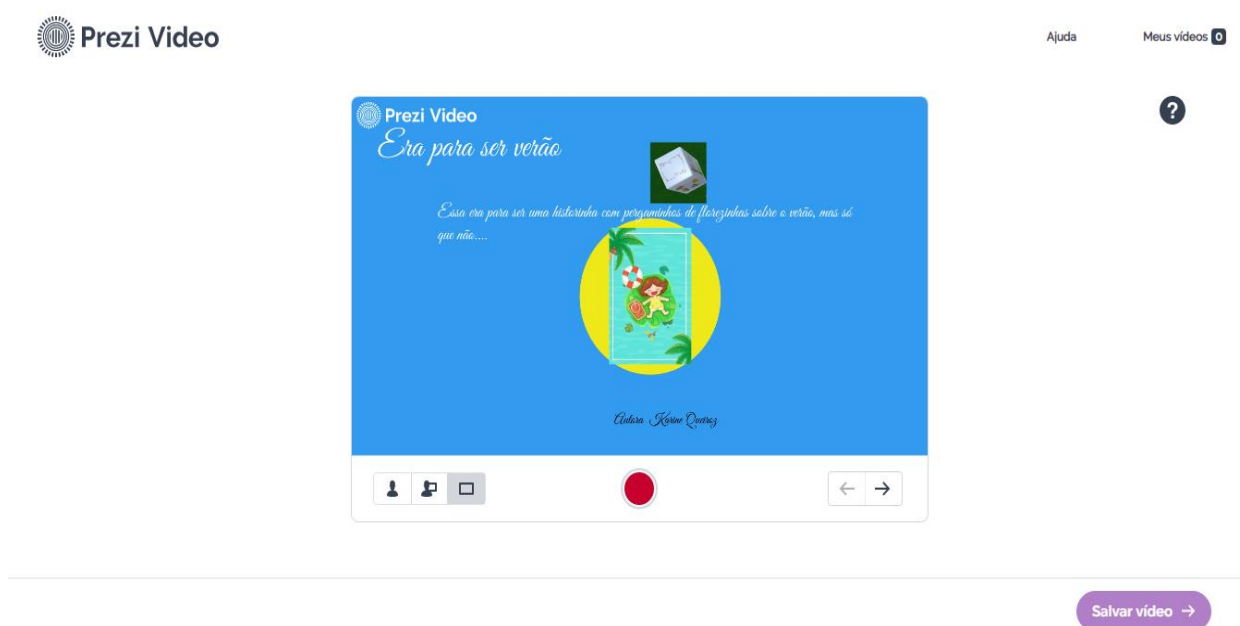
Prezi Video

Ajuda

Meus vídeos 0

?

Prezi Video

Era para ser verão

Essa era para ser uma historinha com pergaminhos de florezinhas sobre o verão, mas só que não....

Autora Karine Queiroz

Salvar vídeo →